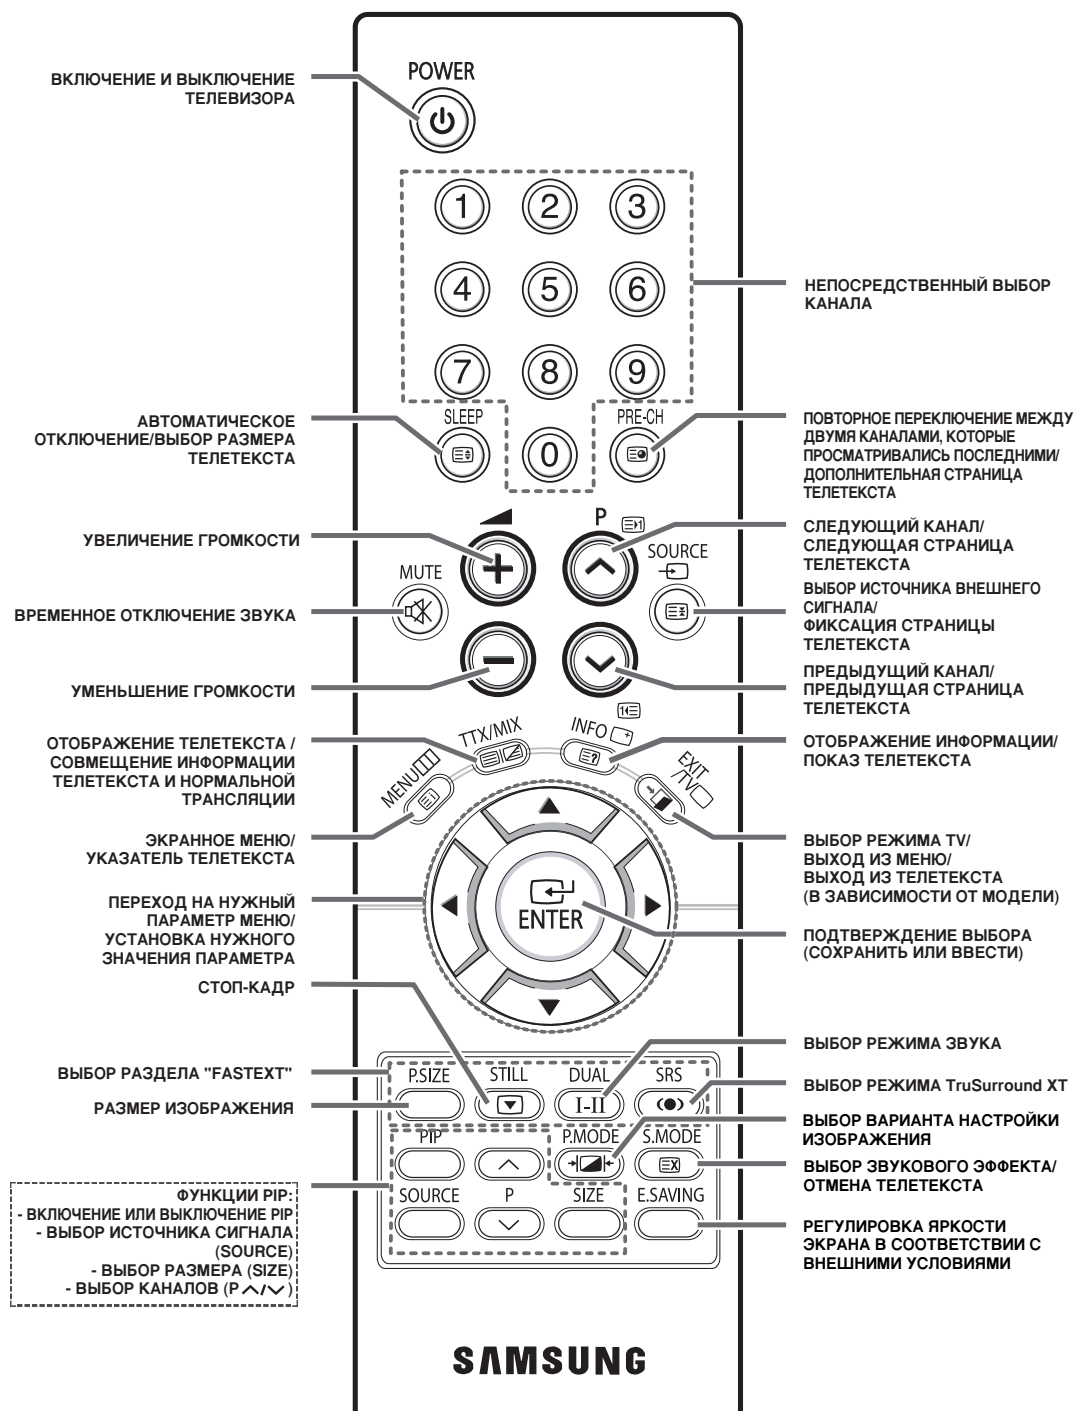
POWER

ВКЛЮЧЕНИЕ И ВЫКЛЮЧЕНИЕ ТЕЛЕВИЗОРА

1 2 3
4 5 6
7 8 9
0

НЕПОСРЕДСТВЕННЫЙ ВЫБОР КАНАЛА

SLEEP

АВТОМАТИЧЕСКОЕ ОТКЛЮЧЕНИЕ/ВЫБОР РАЗМЕРА ТЕЛЕТЕКСТА

PRE-CH

ПОВТОРНОЕ ПЕРЕКЛЮЧЕНИЕ МЕЖДУ ДВУМЯ КАНАЛАМИ, КОТОРЫЕ ПРОСМАТРИВАЛИСЬ ПОСЛЕДНИМИ/ ДОПОЛНИТЕЛЬНАЯ СТРАНИЦА ТЕЛЕТЕКСТА

УВЕЛИЧЕНИЕ ГРОМКОСТИ

P

СЛЕДУЮЩИЙ КАНАЛ/ СЛЕДУЮЩАЯ СТРАНИЦА ТЕЛЕТЕКСТА

MUTE

SOURCE

ВЫБОР ИСТОЧНИКА ВНЕШНЕГО СИГНАЛА/ ФИКСАЦИЯ СТРАНИЦЫ ТЕЛЕТЕКСТА

ВРЕМЕННОЕ ОТКЛЮЧЕНИЕ ЗВУКА

УМЕНЬШЕНИЕ ГРОМКОСТИ

ПРЕДЫДУЩИЙ КАНАЛ/ ПРЕДЫДУЩАЯ СТРАНИЦА ТЕЛЕТЕКСТА

TTX/MIX

INFO

ОТОБРАЖЕНИЕ ТЕЛЕТЕКСТА / СОВМЕЩЕНИЕ ИНФОРМАЦИИ ТЕЛЕТЕКСТА И НОРМАЛЬНОЙ ТРАНСЛЯЦИИ

ОТОБРАЖЕНИЕ ИНФОРМАЦИИ/ ПОКАЗ ТЕЛЕТЕКСТА

MENU

EXIT /TV

ЭКРАННОЕ МЕНЮ/ УКАЗАТЕЛЬ ТЕЛЕТЕКСТА

ВЫБОР РЕЖИМА TV/ ВЫХОД ИЗ МЕНЮ/ ВЫХОД ИЗ ТЕЛЕТЕКСТА (В ЗАВИСИМОСТИ ОТ МОДЕЛИ)

ПЕРЕХОД НА НУЖНЫЙ ПАРАМЕТР МЕНЮ/ УСТАНОВКА НУЖНОГО ЗНАЧЕНИЯ ПАРАМЕТРА

ENTER

ПОДТВЕРЖДЕНИЕ ВЫБОРА (СОХРАНИТЬ ИЛИ ВВЕСТИ)

СТОП-КАДР

ВЫБОР РЕЖИМА ЗВУКА

ВЫБОР РАЗДЕЛА "FASTEXT"

P.SIZE STILL DUAL SRS

I-II

ВЫБОР РЕЖИМА TruSurround XT

РАЗМЕР ИЗОБРАЖЕНИЯ

ВЫБОР ВАРИАНТА НАСТРОЙКИ ИЗОБРАЖЕНИЯ

PIP P.MODE S.MODE

ВЫБОР ЗВУКОВОГО ЭФФЕКТА/ ОТМЕНА ТЕЛЕТЕКСТА

ФУНКЦИИ PIP:
- ВКЛЮЧЕНИЕ ИЛИ ВЫКЛЮЧЕНИЕ PIP
- ВЫБОР ИСТОЧНИКА СИГНАЛА (SOURCE)
- ВЫБОР РАЗМЕРА (SIZE)
- ВЫБОР КАНАЛОВ (P∧/∨)

SOURCE P SIZE E.SAVING

РЕГУЛИРОВКА ЯРКОСТИ ЭКРАНА В СООТВЕТСТВИИ С ВНЕШНИМИ УСЛОВИЯМИ

SAMSUNG